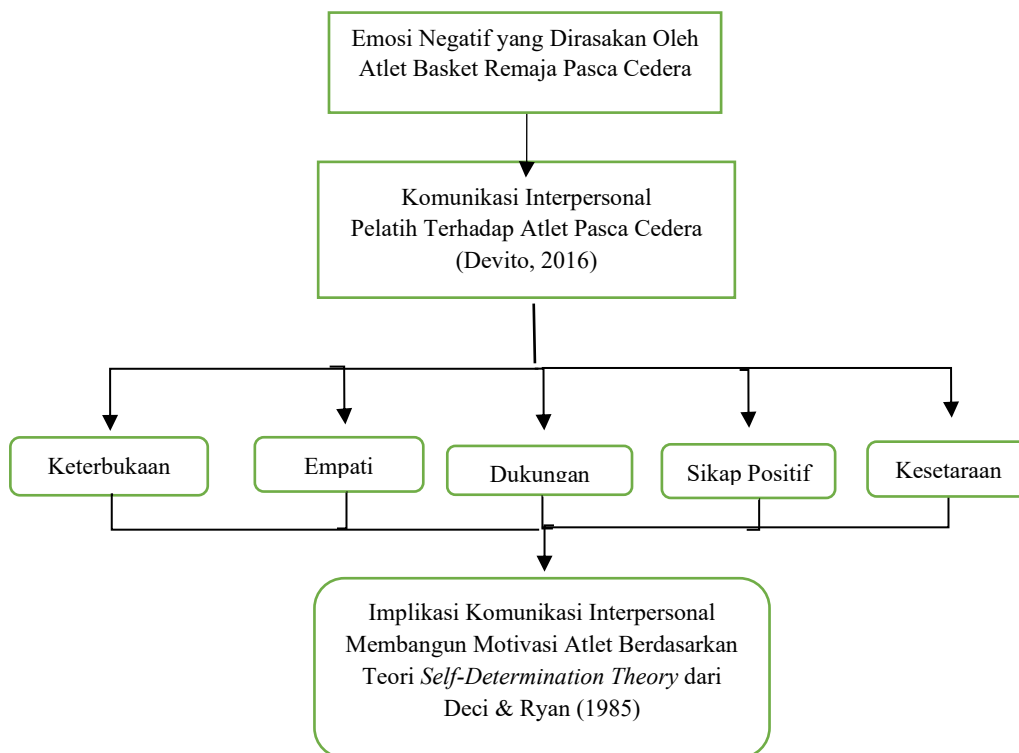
Emosi Negatif yang Dirasakan Oleh Atlet Basket Remaja Pasca Cedera

Komunikasi Interpersonal Pelatih Terhadap Atlet Pasca Cedera (Devito, 2016)

Keterbukaan

Empati

Dukungan

Sikap Positif

Kesetaraan

Implikasi Komunikasi Interpersonal Membangun Motivasi Atlet Berdasarkan Teori *Self-Determination Theory* dari Deci & Ryan (1985)